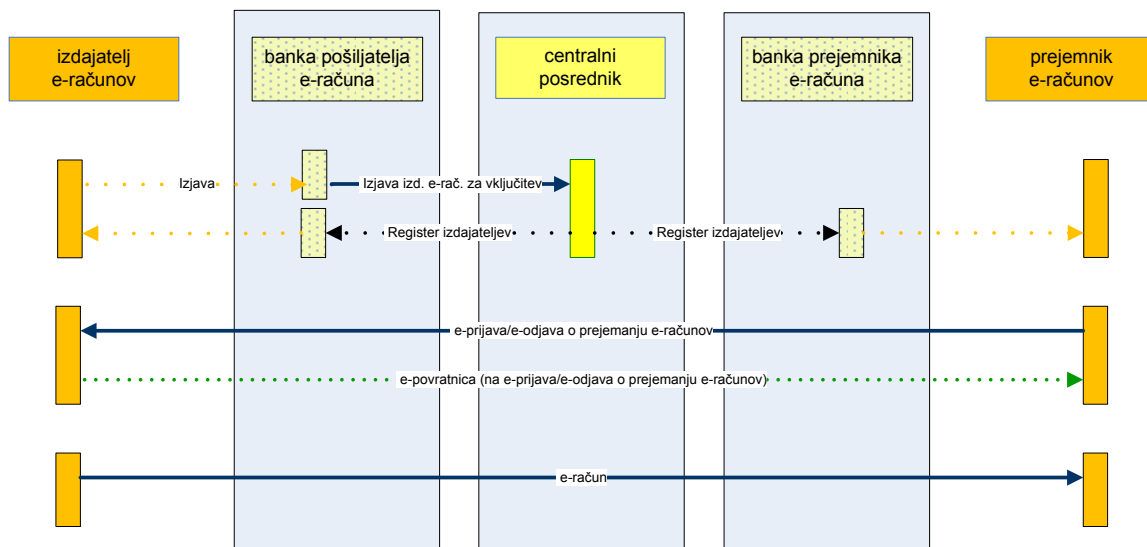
izdajatelj e-računov

banka pošiljatelja e-računa

centralni posrednik

banka prejemnika e-računa

prejemnik e-računov

Izjava

Izjava izd. e-rač. za vključitev

Register izdajateljev

Register izdajateljev

e-prijava/e-odjava o prejemanju e-računov

e-povratnica (na e-prijava/e-odjava o prejemanju e-računov)

e-račun